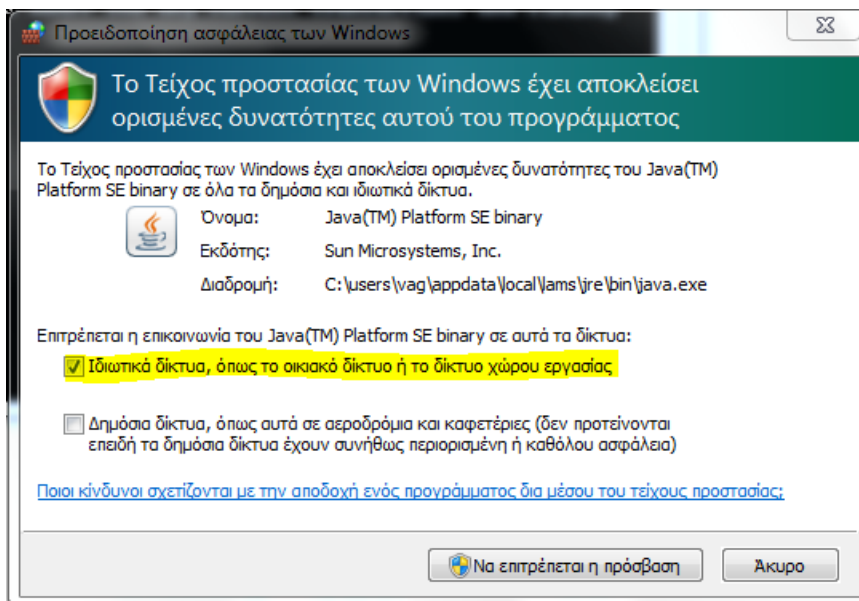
Προειδοποίηση ασφάλειας των Windows

Το Τείχος προστασίας των Windows έχει αποκλείσει ορισμένες δυνατότητες αυτού του προγράμματος

Το Τείχος προστασίας των Windows έχει αποκλείσει ορισμένες δυνατότητες του Java(TM) Platform SE binary σε όλα τα δημόσια και ιδιωτικά δίκτυα.

| | |
|---|---|
| Όνομα: | Java(TM) Platform SE binary |
| Εκδότης: | Sun Microsystems, Inc. |
| Διαδρομή: | C:\users\vag\appdata\local\lams\jre\bin\java.exe |

Επιτρέπεται η επικοινωνία του Java(TM) Platform SE binary σε αυτά τα δίκτυα:

Ιδιωτικά δίκτυα, όπως το οικιακό δίκτυο ή το δίκτυο χώρου εργασίας

Δημόσια δίκτυα, όπως αυτά σε αεροδρόμια και καφετέριες (δεν προτείνονται επειδή τα δημόσια δίκτυα έχουν συνήθως περιορισμένη ή καθόλου ασφάλεια)

Ποιοι κίνδυνοι σχετίζονται με την αποδοχή ενός προγράμματος δια μέσου του τείχους προστασίας;

Να επιτρέπεται η πρόσβαση

Άκυρο